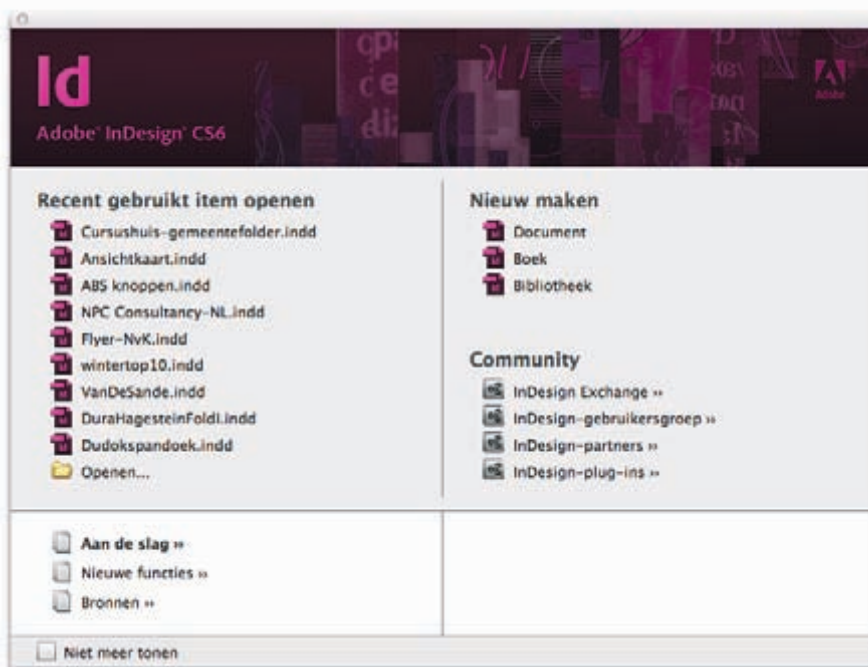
Id
Adobe® InDesign® CS6

Adobe

Recent gebruikt item openen
Cursushuis-gemeentefolder.indd
Ansichtkaart.indd
ABS knoppen.indd
NPC Consultancy-NL.indd
Flyer-NvK.indd
wintertop10.indd
VanDeSande.indd
DuraHagesteinFoldl.indd
Dudokspandoek.indd
Openen...

Nieuw maken
Document
Boek
Bibliotheek

Community
InDesign Exchange »
InDesign-gebruikersgroep »
InDesign-partners »
InDesign-plug-ins »

Aan de slag »
Nieuwe functies »
Bronnen »

Niet meer tonen